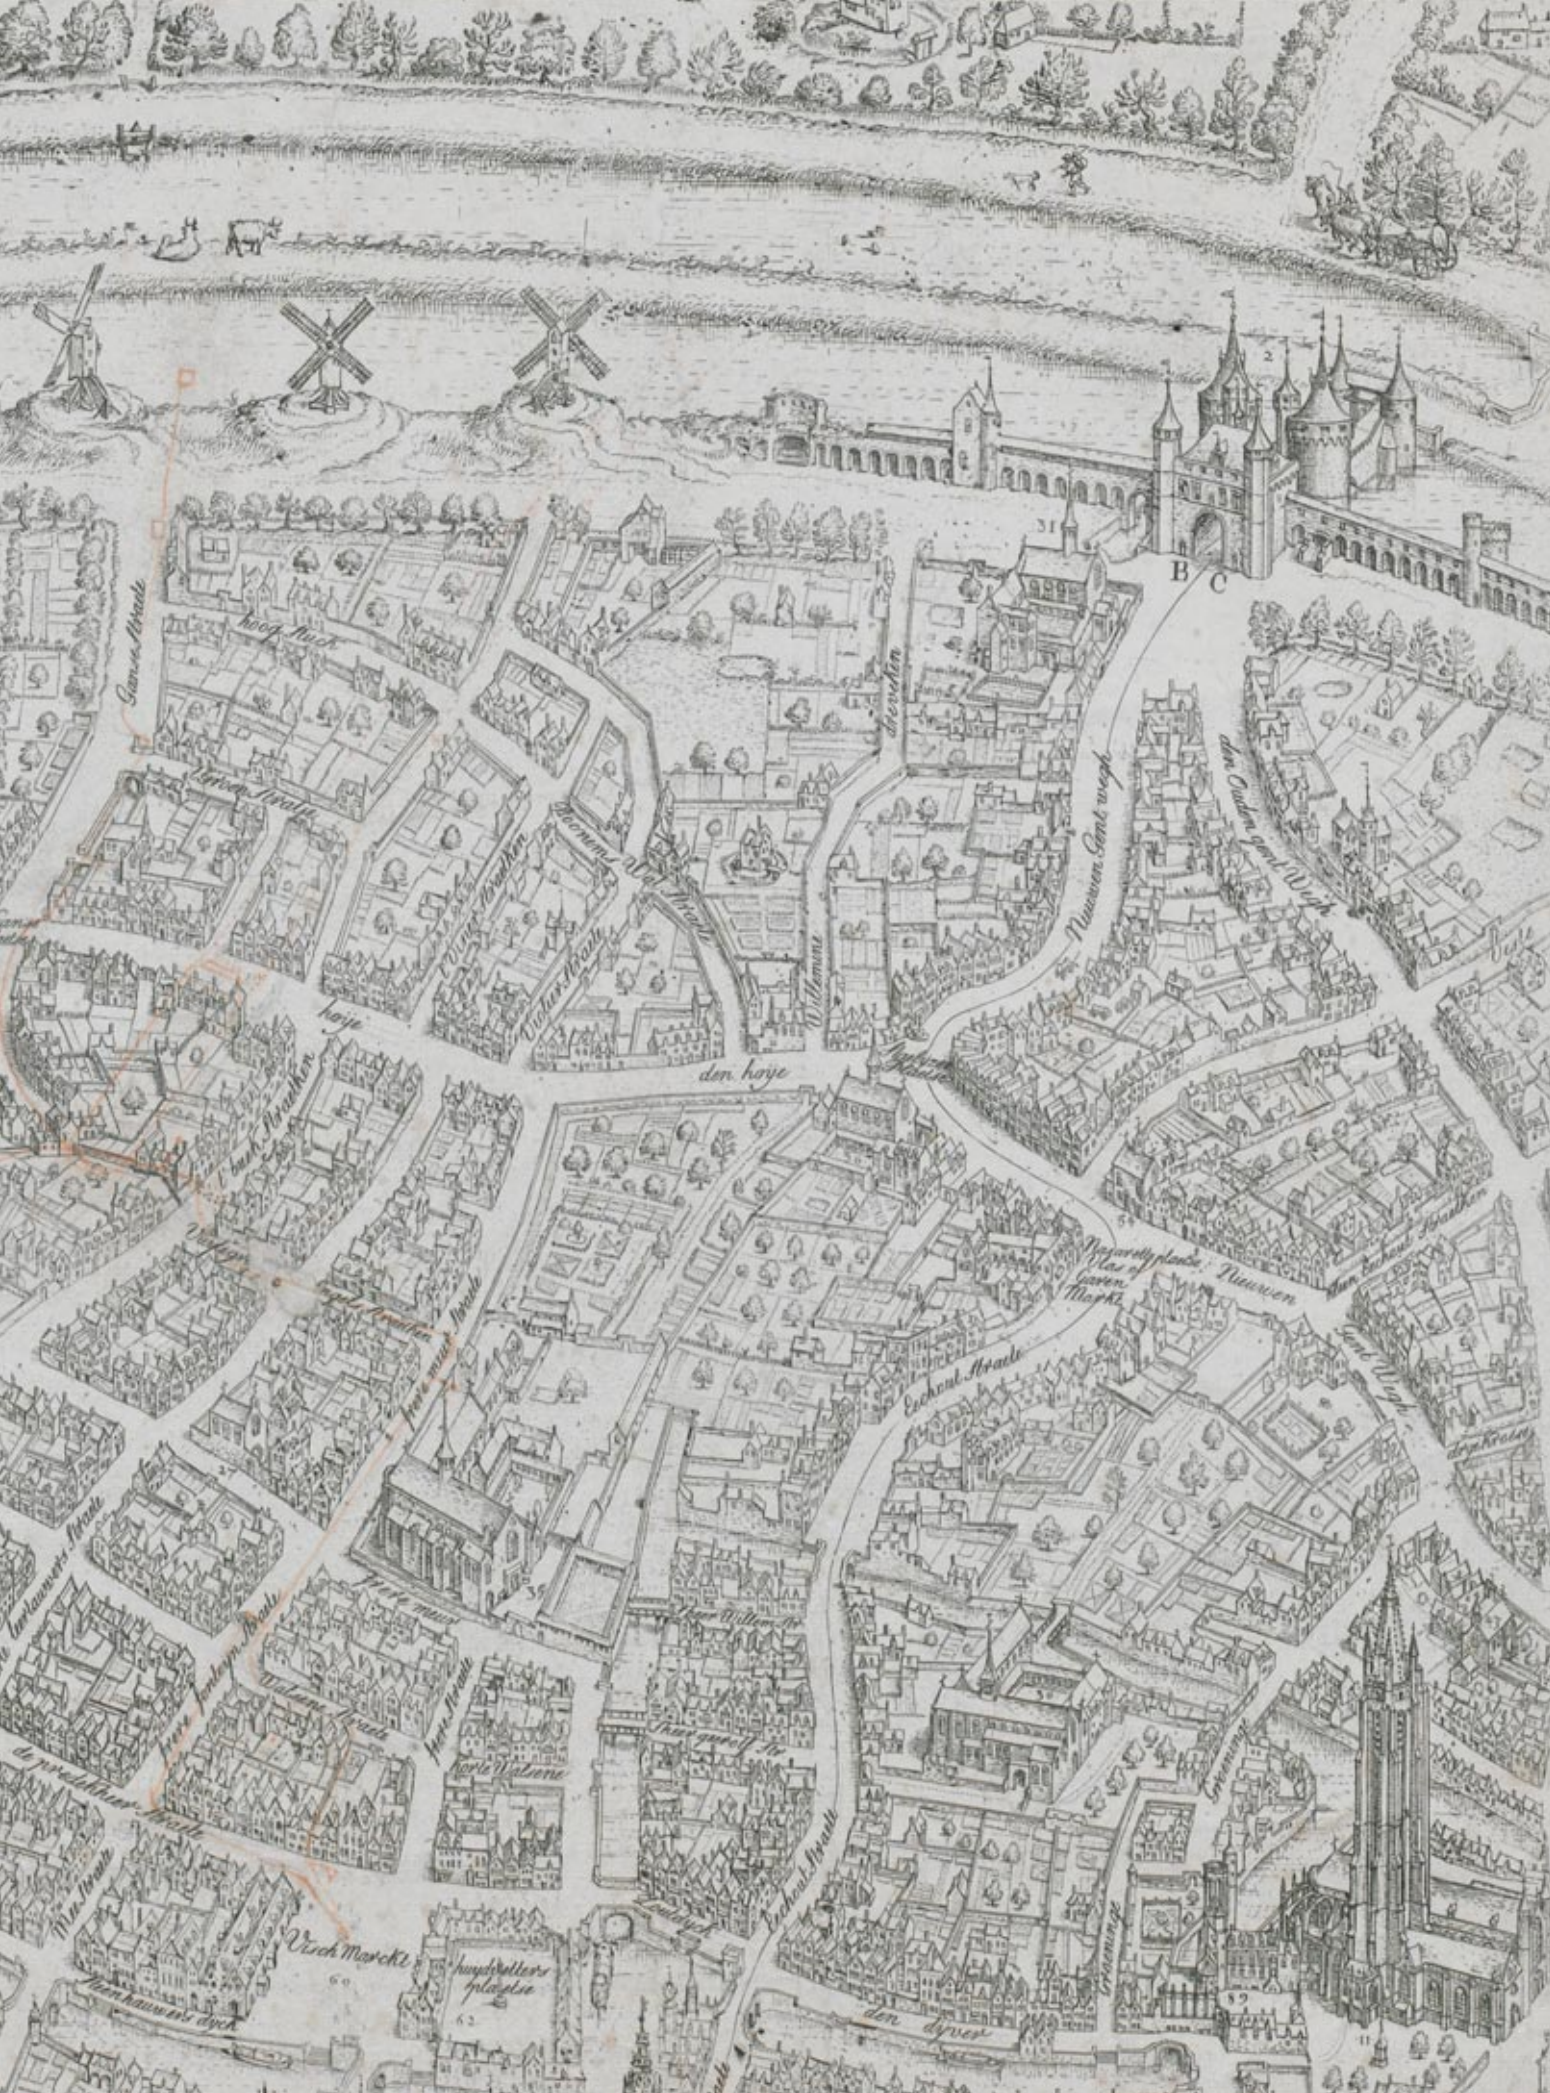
2

31

B C

Gansee Straete

hoog Stuck

Nieuwe Straete

Boomgaert Straetken

Vlamingh Straetken

Noordt Straete

Vischers Straete

Willemine

Ezelstraetken

Nieuwen Gent wegh

den Ouden gent Wegh

hoye

den hoye

Ezelbrugge

Nazareth plaets Vlas of Garen Markt

Nieuwen

gent Wegh

Den Eckhout Straetken

Eeckhout Straete

Eeckhout Straete

Speelmans Straete

Freere mueren

Freere Straete

Carmers Straetken

Freere Jordaens Straete

Pottebackers Straete

Walsene Straete

Korte Walsene

Vrere Straete

Vlaemsche Straete

de predikheeren Straete

Mee Straete

Vrisch Marckt

Hoedemakers dyck

hout kaey

den dyver

Groeninge

Groeninge

hoey Schelders plaetse

60

63

35

39

11